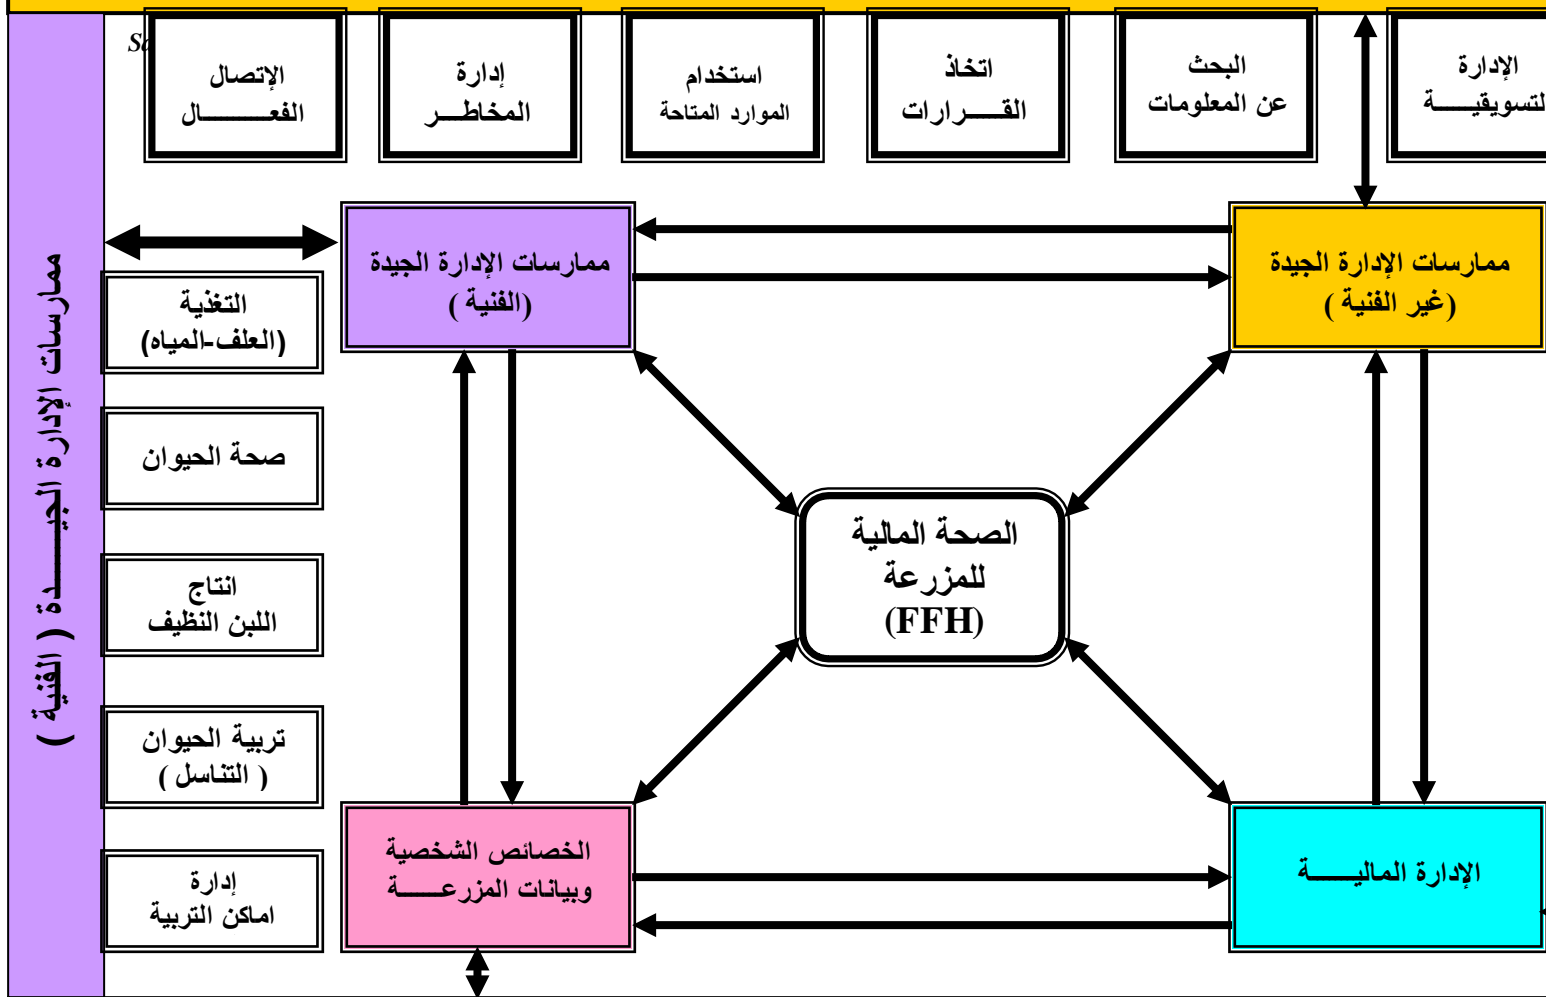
Sa

الإتصال الفعـــــال

إدارة المخاطـــر

استخدام الموارد المتاحة

اتخاذ القـــرارات

البحث عن المعلومات

الإدارة لتسويقيـــة

ممارسات الإدارة الجيـــدة ( الفنية )

ممارسات الإدارة الجيدة (الفنية)

ممارسات الإدارة الجيدة (غير الفنية)

التغذية (العلف-المياه)

صحة الحيوان

انتاج اللبن النظيف

تربية الحيوان ( التناسل )

إدارة اماكن التربية

الصحة المالية للمزرعة (FFH)

الخصائص الشخصية وبيانات المزرعـــة

الإدارة الماليـــة